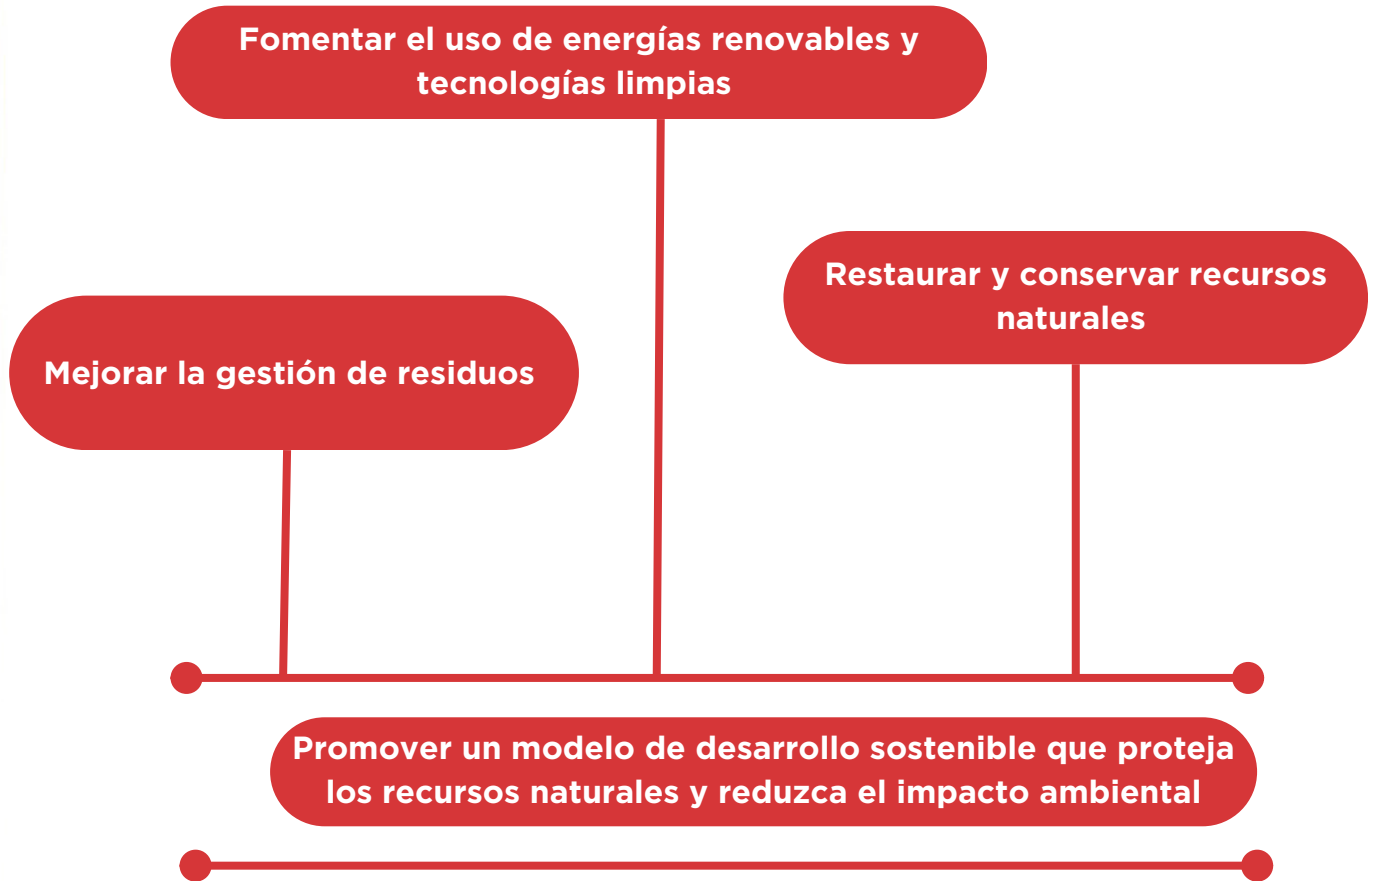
Fomentar el uso de energías renovables y tecnologías limpias

Restaurar y conservar recursos naturales

Mejorar la gestión de residuos

Promover un modelo de desarrollo sostenible que proteja los recursos naturales y reduzca el impacto ambiental